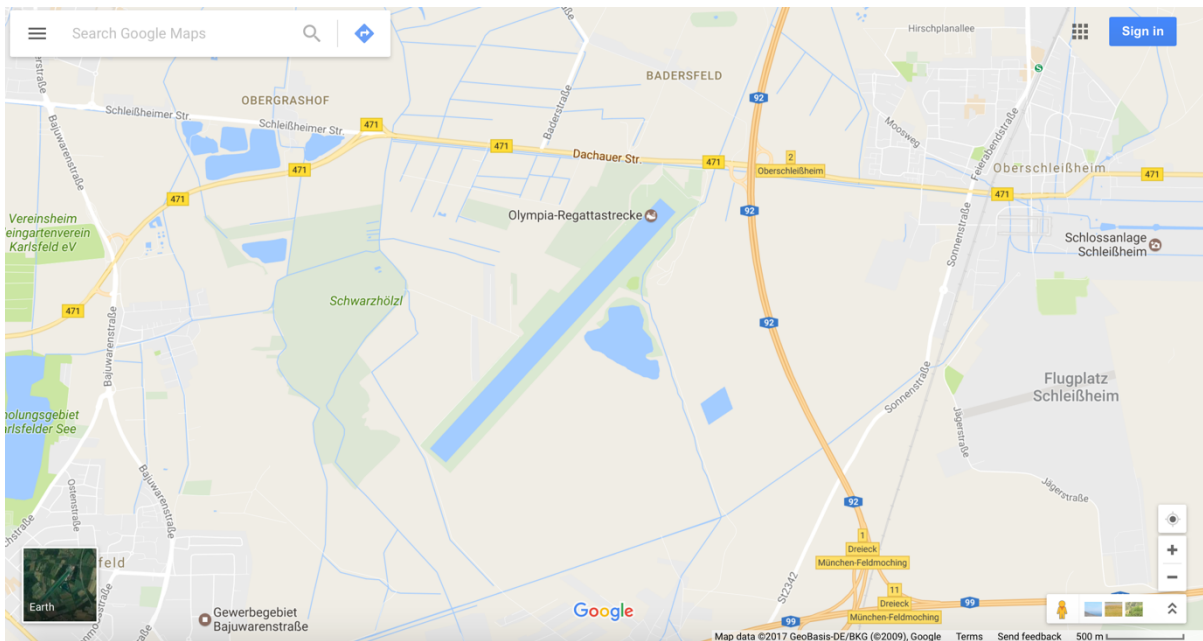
Search Google Maps

Sign in

Hirschplanallee

BADERSFELD

OBERGRASHOF

Schleißheimer Str.

Schleißheimer Str.

471

471

471

471

471

471

471

Baderstraße

Dachauer Str.

92

92

92

92

2

Oberschleißheim

Oberschleißheim

Moosweg

Feierabendstraße

Vereinsheim
eingartenverein
Karlsfeld eV

Olympia-Regattastrecke

Schlossanlage
Schleißheim

Sonnenstraße

Schwarzhölzl

Bajuwarenstraße

Bajuwarenstraße

Bajuwarenstraße

holungsgebiet
rlsfelder See

Flugplatz
Schleißheim

Sonnenstraße

Jägerstraße

Jägerstraße

Ostenstraße

1

Dreieck
München-Feldmoching

11

Dreieck
München-Feldmoching

St2342

99

99

feld

Earth

Gewerbegebiet
Bajuwarenstraße

Google

Map data ©2017 GeoBasis-DE/BKG (©2009), Google   Terms   Send feedback   500 m